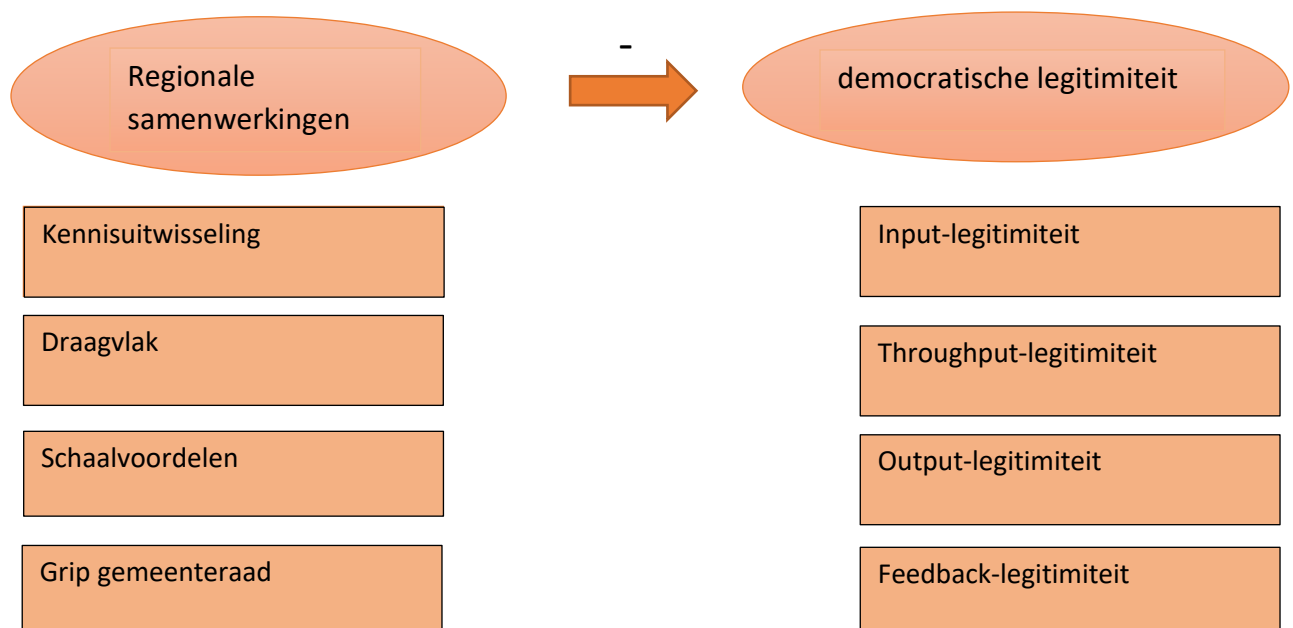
Regionale samenwerkingen

-

democratische legitimiteit

Kennisuitwisseling

Draagvlak

Schaalvoordelen

Grip gemeenteraad

Input-legitimiteit

Throughput-legitimiteit

Output-legitimiteit

Feedback-legitimiteit